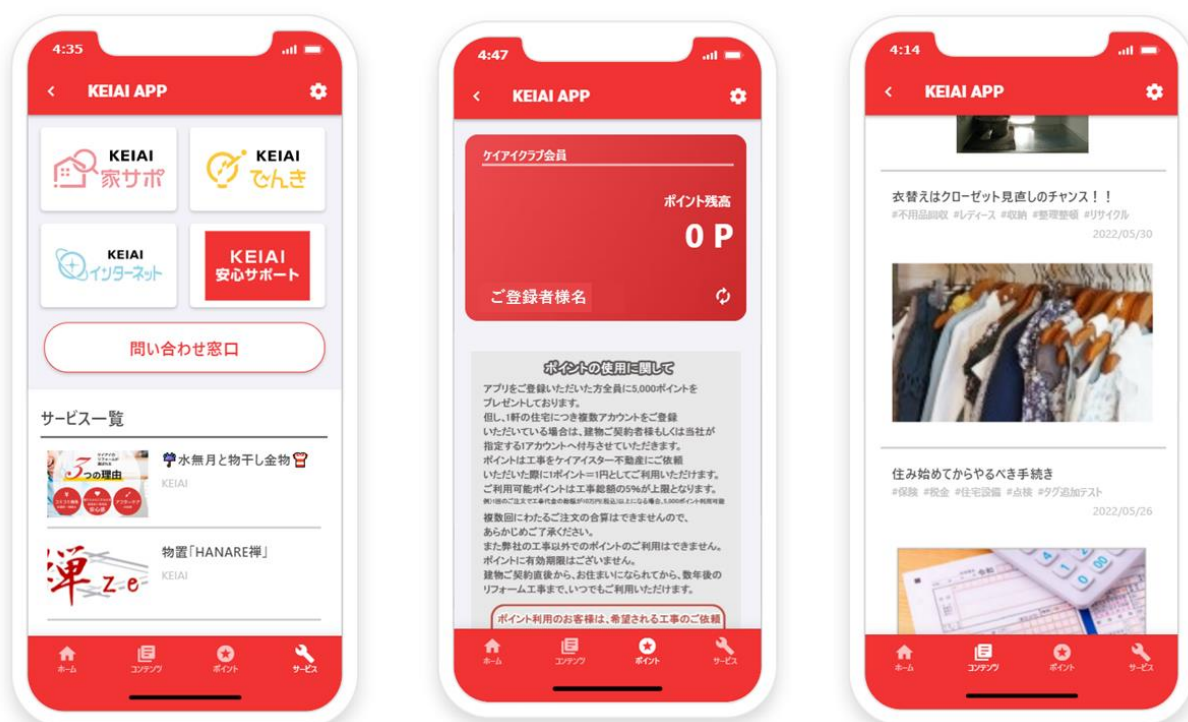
4:35

KEIAI APP

KEIAI 家サポ

KEIAI でんき

KEIAI インターネット

KEIAI 安心サポート

問い合わせ窓口

サービス一覧

3つの理由

水無月と物干し金物

KEIAI

禅 Ze

物置「HANARE禅」

KEIAI

ホーム　コンテンツ　ポイント　サービス

4:47

KEIAI APP

ケイアイクラブ会員

ポイント残高

0 P

ご登録者様名

ポイントの使用に関して

アプリをご登録いただいた方全員に5,000ポイントをプレゼントしております。
但し、1軒の住宅につき複数アカウントをご登録いただいている場合は、建物ご契約者様もしくは当社が指定する1アカウントへ付与させていただきます。
ポイントは工事をケイアイスター不動産にご依頼いただいた際に1ポイント=1円としてご利用いただけます。
ご利用可能ポイントは工事総額の5%が上限となります。
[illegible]
複数回にわたるご注文の合算はできませんので、あらかじめご了承ください。
また弊社の工事以外でのポイントのご利用はできません。
ポイントに有効期限はございません。
建物ご契約直後から、お住まいになられてから、数年後のリフォーム工事まで、いつでもご利用いただけます。

ポイント利用のお客様は、希望される工事のご依頼

ホーム　コンテンツ　ポイント　サービス

4:14

KEIAI APP

衣替えはクローゼット見直しのチャンス！！
#不用品回収 #レディース #収納 #整理整頓 #リサイクル
2022/05/30

住み始めてからやるべき手続き
#保険 #税金 #住宅設備 #点検 #タグ追加テスト
2022/05/26

ホーム　コンテンツ　ポイント　サービス